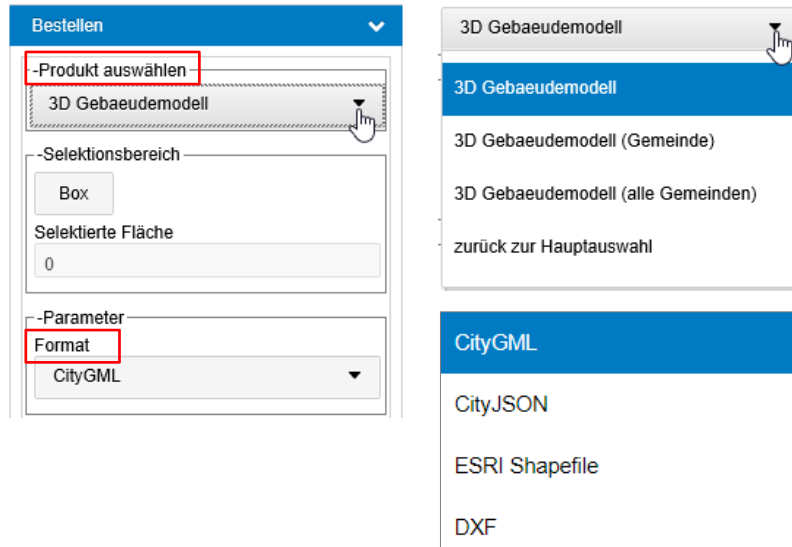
Bestellen

-Produkt auswählen

3D Gebaeudemodell

-Selektionsbereich

Box

Selektierte Fläche

0

-Parameter

Format

CityGML

3D Gebaeudemodell

3D Gebaeudemodell

3D Gebaeudemodell (Gemeinde)

3D Gebaeudemodell (alle Gemeinden)

zurück zur Hauptauswahl

CityGML

CityJSON

ESRI Shapefile

DXF